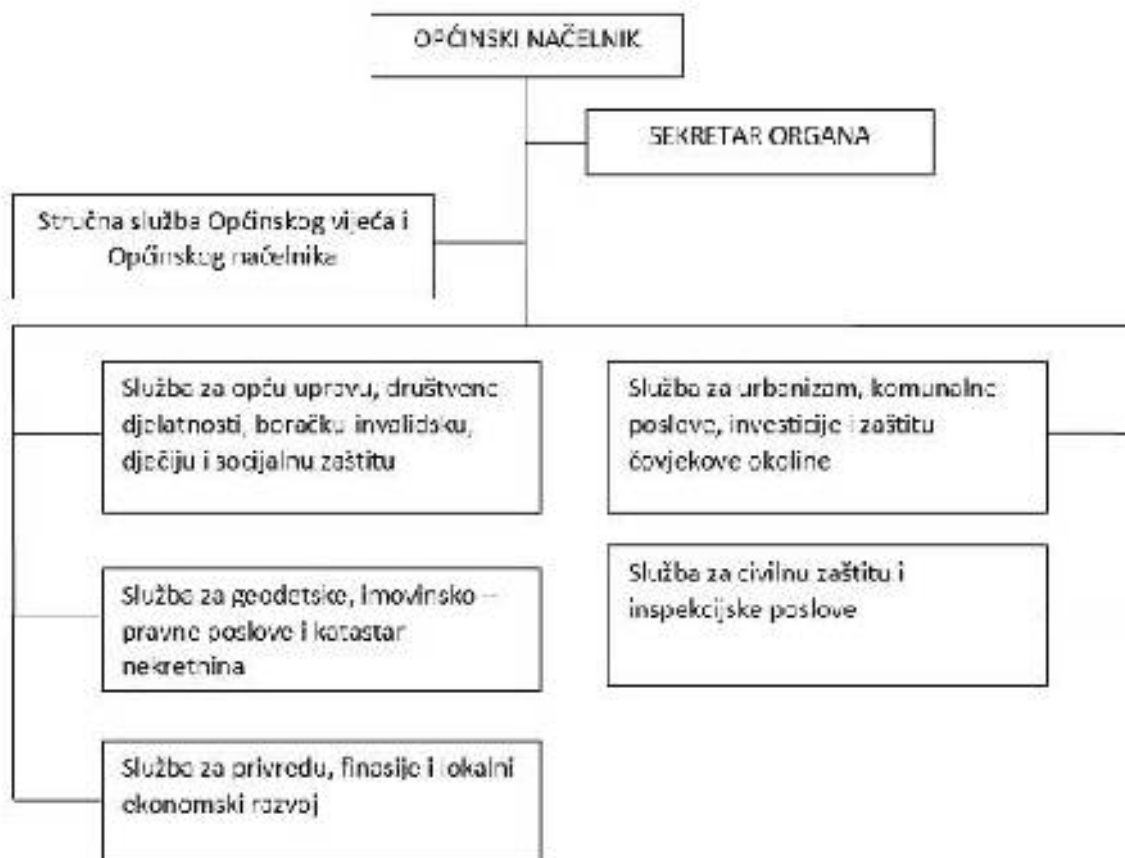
OPĆINSKI NAČELNIK

SEKRETAR ORGANA

Stručna služba Općinskog vijeća i Općinskog načelnika

Služba za opću upravu, društvene djelatnosti, boračku invalidsku, dječiju i socijalnu zaštitu

Služba za urbanizam, komunalne poslove, investicije i zaštitu čovjekove okoline

Služba za geodetske, imovinsko – pravne poslove i katastar nekretnina

Služba za civilnu zaštitu i inspekcijske poslove

Služba za privredu, finasije i lokalni ekonomski razvoj